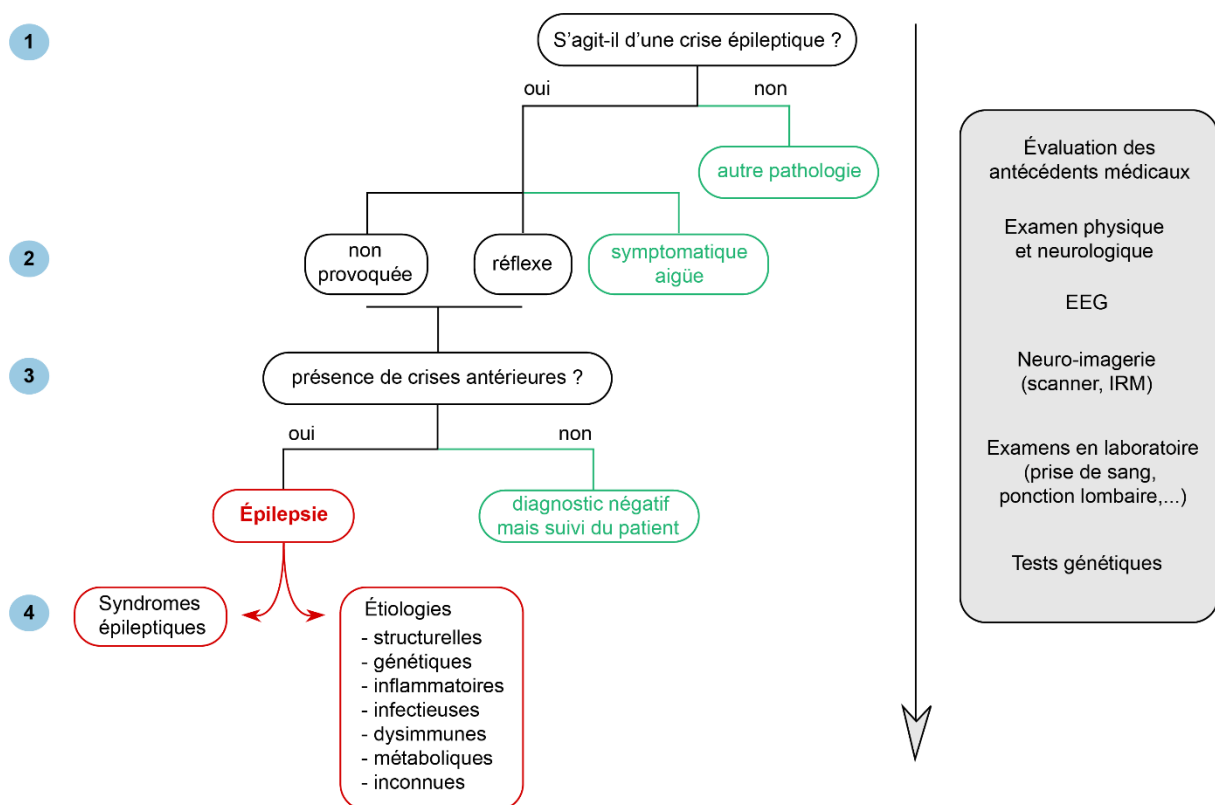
1

S’agit-il d’une crise épileptique ?

oui

non

autre pathologie

2

non provoquée

réflexe

symptomatique aigüe

3

présence de crises antérieures ?

oui

non

Épilepsie

diagnostic négatif mais suivi du patient

4

Syndromes épileptiques

Étiologies
- structurelles
- génétiques
- inflammatoires
- infectieuses
- dysimmunes
- métaboliques
- inconnues

Évaluation des antécédents médicaux

Examen physique et neurologique

EEG

Neuro-imagerie (scanner, IRM)

Examens en laboratoire (prise de sang, ponction lombaire,...)

Tests génétiques